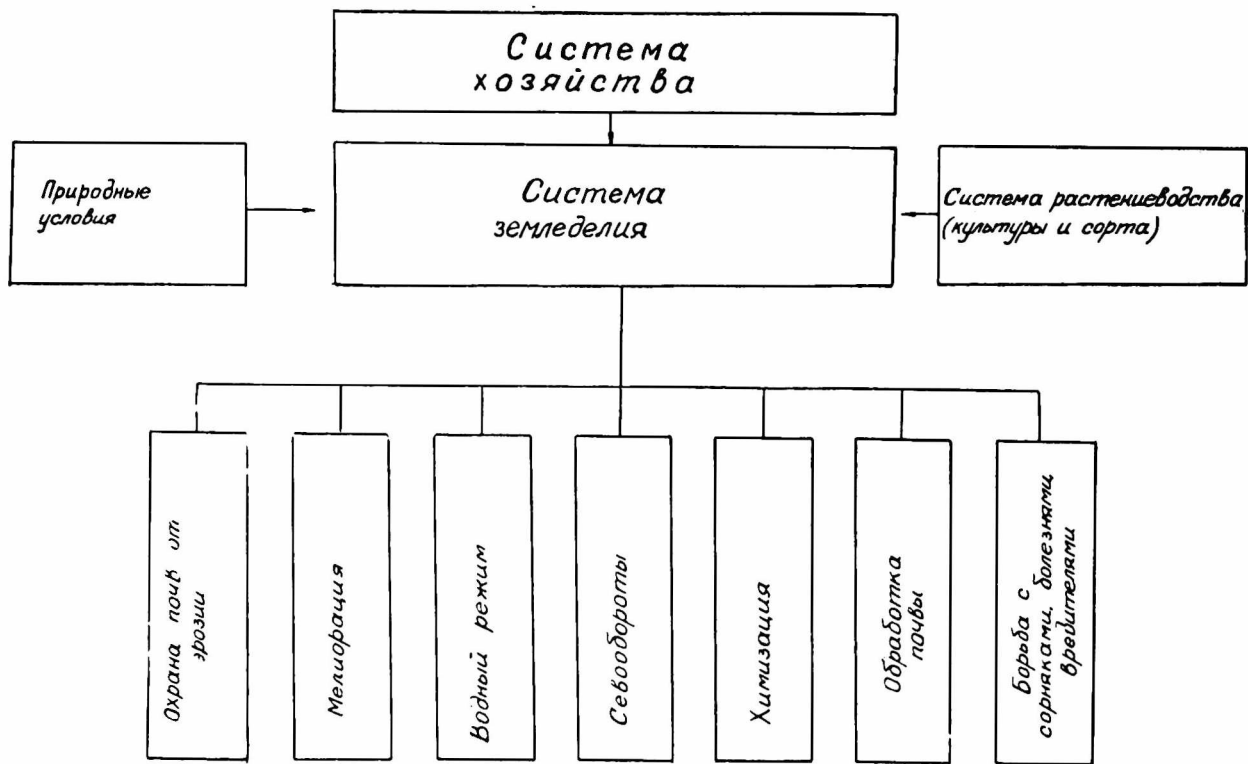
Система хозяйства

Природные условия

Система земледелия

Система растениеводства (культуры и сорта)

Охрана почв от эрозии

Мелиорация

Водный режим

Севообороты

Химизация

Обработка почвы

Борьба с сорняками, болезнями вредителями